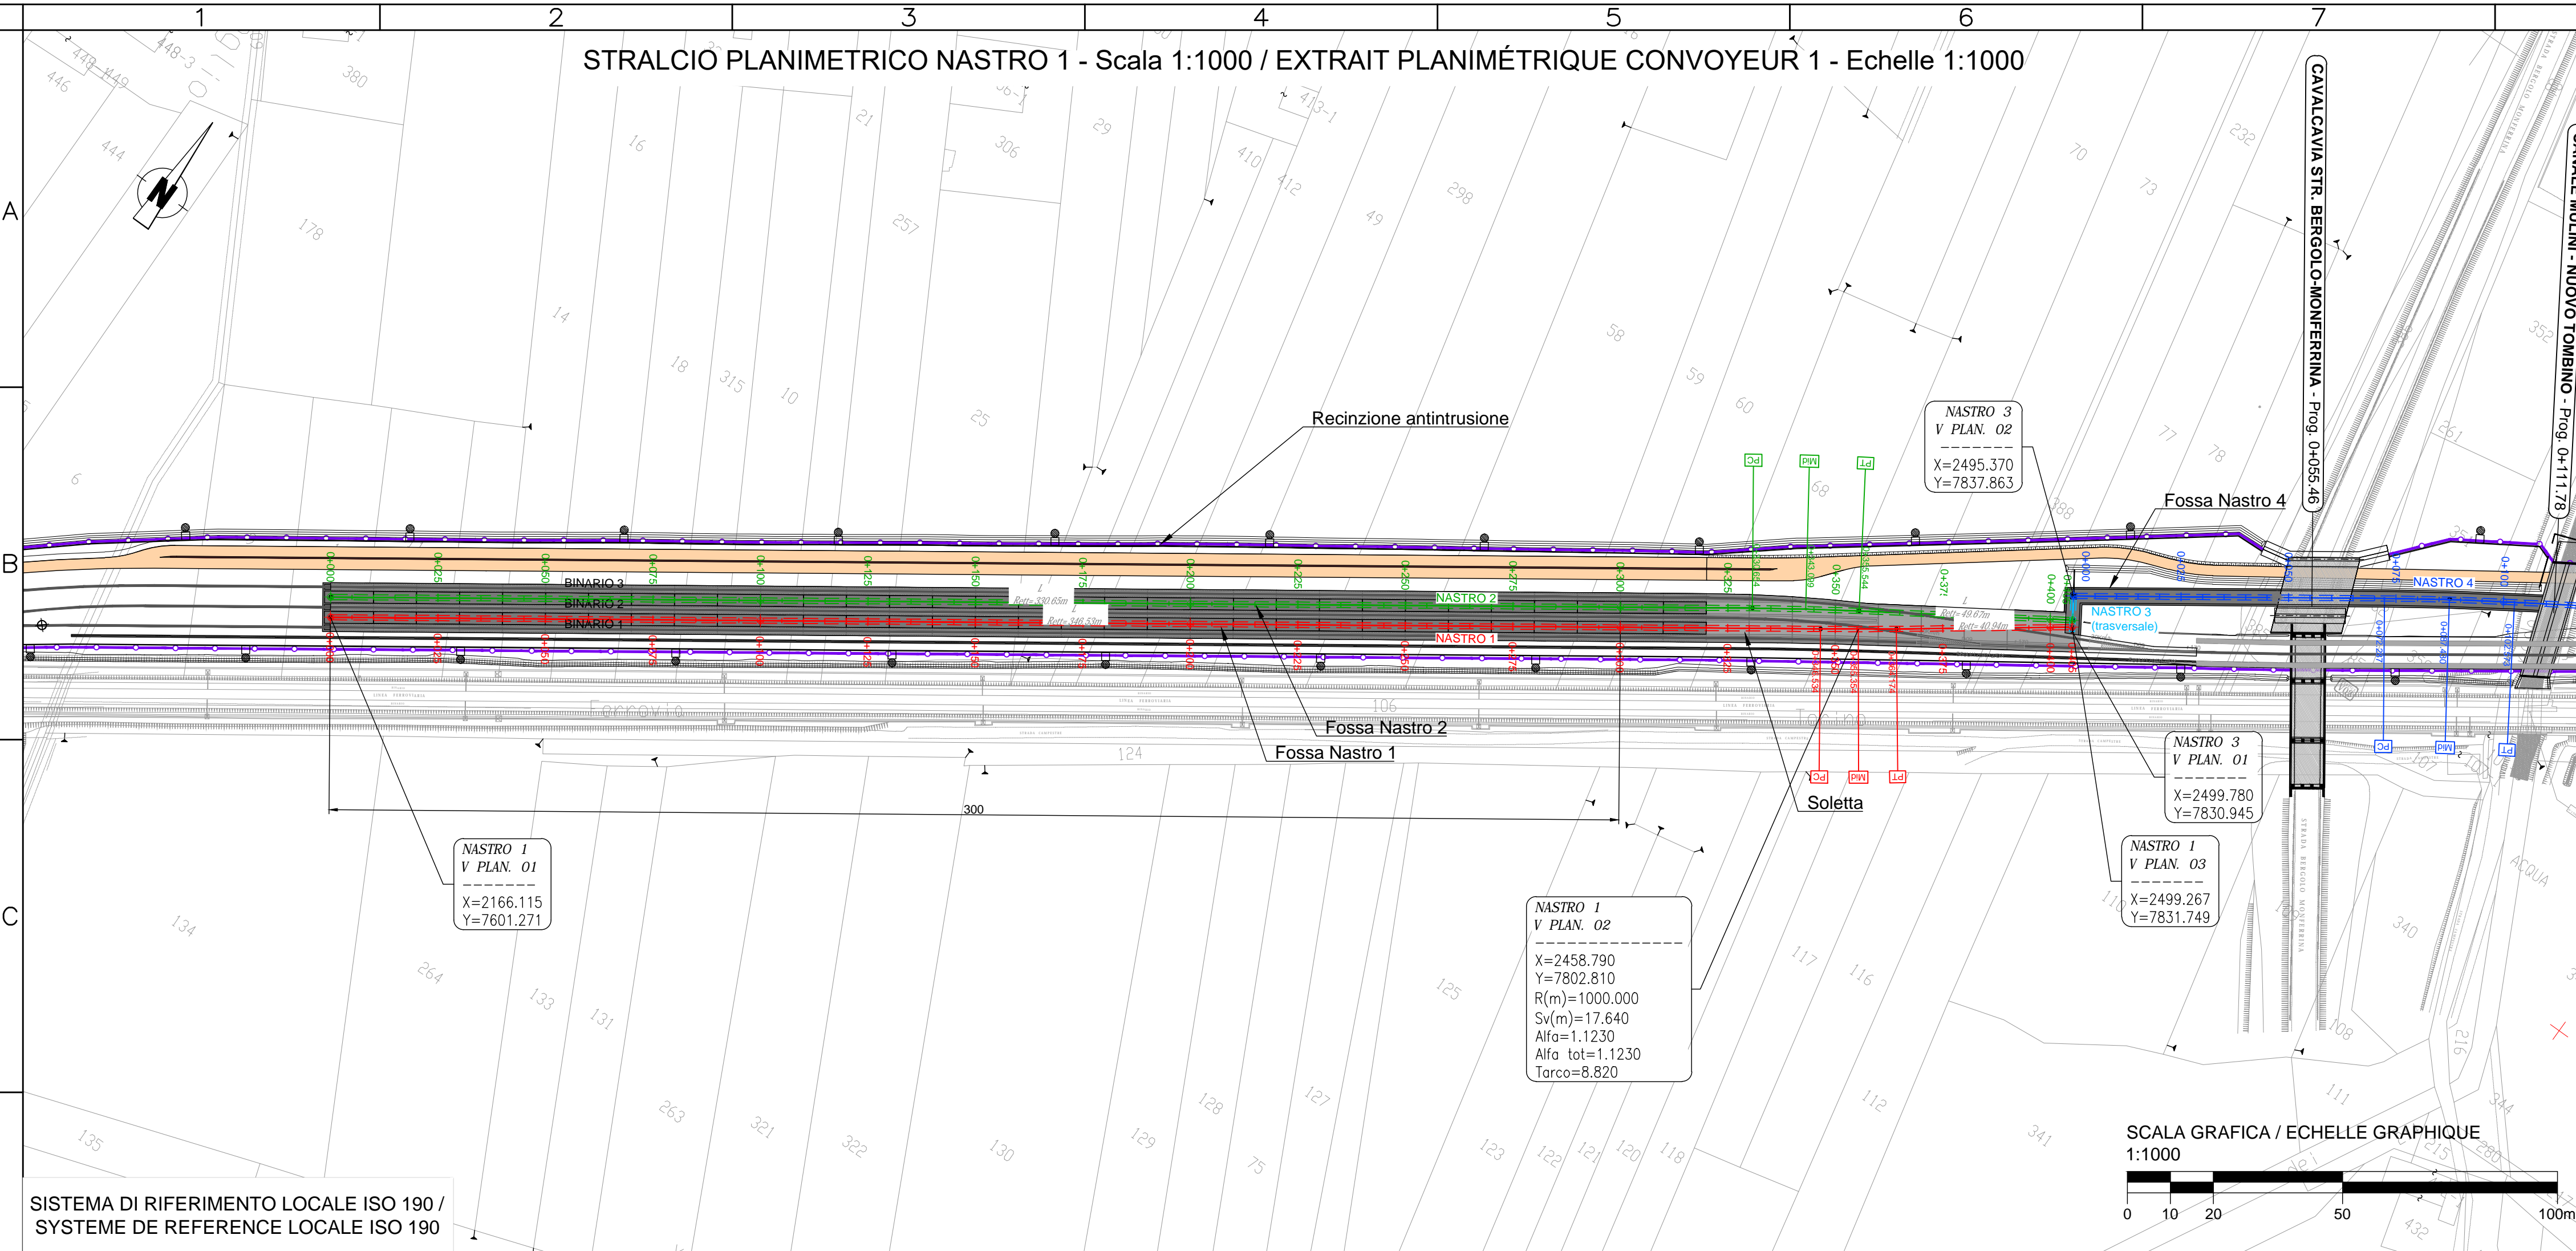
1 2 3 4 5 6 7

A

B

C

STRALCIO PLANIMETRICO NASTRO 1 - Scala 1:1000 / EXTRAIT PLANIMÉTRIQUE CONVOYEUR 1 - Echelle 1:1000

CAVALCAVIA STR. BERGOLO-MONFERRINA - Prog. 0+055.46

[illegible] MOLINI - NUOVO TOMBINO - Prog. 0+111.78

Recinzione antintrusione

NASTRO 3
V PLAN. 02
X=2495.370
Y=7837.863

Fossa Nastro 4

BINARIO 3
BINARIO 2
BINARIO 1

NASTRO 2
NASTRO 1
NASTRO 3 (trasversale)
NASTRO 4

Fossa Nastro 2
Fossa Nastro 1
Soletta

300

NASTRO 3
V PLAN. 01
X=2499.780
Y=7830.945

NASTRO 1
V PLAN. 03
X=2499.267
Y=7831.749

NASTRO 1
V PLAN. 01
X=2166.115
Y=7601.271

NASTRO 1
V PLAN. 02
X=2458.790
Y=7802.810
R(m)=1000.000
Sv(m)=17.640
Alfa=1.1230
Alfa tot=1.1230
Tarco=8.820

PC MM PT

SCALA GRAFICA / ECHELLE GRAPHIQUE
1:1000
0 10 20 50 100m

SISTEMA DI RIFERIMENTO LOCALE ISO 190 /
SYSTEME DE REFERENCE LOCALE ISO 190